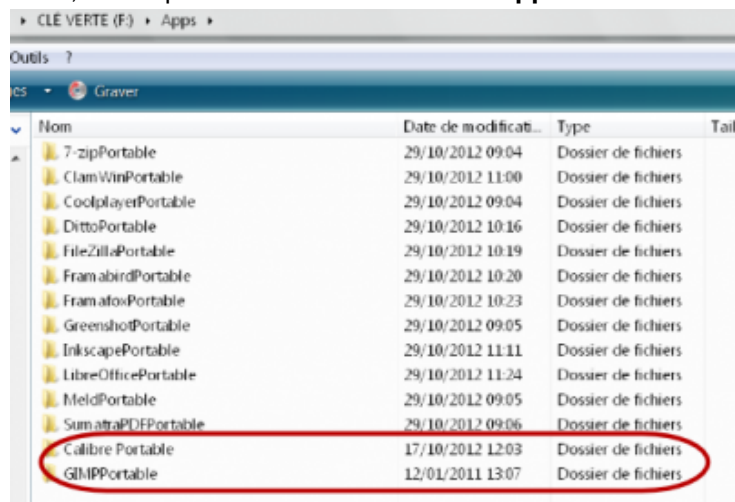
▸ CLÉ VERTE (F:) ▸ Apps ▸

Outils ?

es ▾ Graver

| Nom | Date de modificati... | Type | Tail |
|---|---|---|---|
| 7-zipPortable | 29/10/2012 09:04 | Dossier de fichiers | |
| ClamWinPortable | 29/10/2012 11:00 | Dossier de fichiers | |
| CoolplayerPortable | 29/10/2012 09:04 | Dossier de fichiers | |
| DittoPortable | 29/10/2012 10:16 | Dossier de fichiers | |
| FileZillaPortable | 29/10/2012 10:19 | Dossier de fichiers | |
| FramabirdPortable | 29/10/2012 10:20 | Dossier de fichiers | |
| FramafoxPortable | 29/10/2012 10:23 | Dossier de fichiers | |
| GreenshotPortable | 29/10/2012 09:05 | Dossier de fichiers | |
| InkscapePortable | 29/10/2012 11:11 | Dossier de fichiers | |
| LibreOfficePortable | 29/10/2012 11:24 | Dossier de fichiers | |
| MeldPortable | 29/10/2012 09:05 | Dossier de fichiers | |
| SumatraPDFPortable | 29/10/2012 09:06 | Dossier de fichiers | |
| Calibre Portable | 17/10/2012 12:03 | Dossier de fichiers | |
| GIMPPortable | 12/01/2011 13:07 | Dossier de fichiers | |